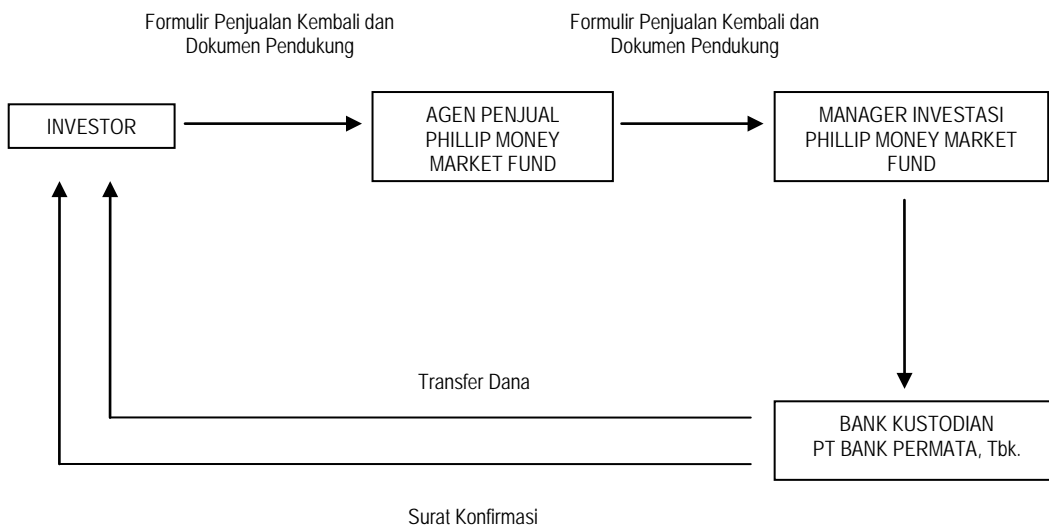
Formulir Penjualan Kembali dan Dokumen Pendukung

Formulir Penjualan Kembali dan Dokumen Pendukung

INVESTOR

AGEN PENJUAL PHILLIP MONEY MARKET FUND

MANAGER INVESTASI PHILLIP MONEY MARKET FUND

Transfer Dana

BANK KUSTODIAN PT BANK PERMATA, Tbk.

Surat Konfirmasi